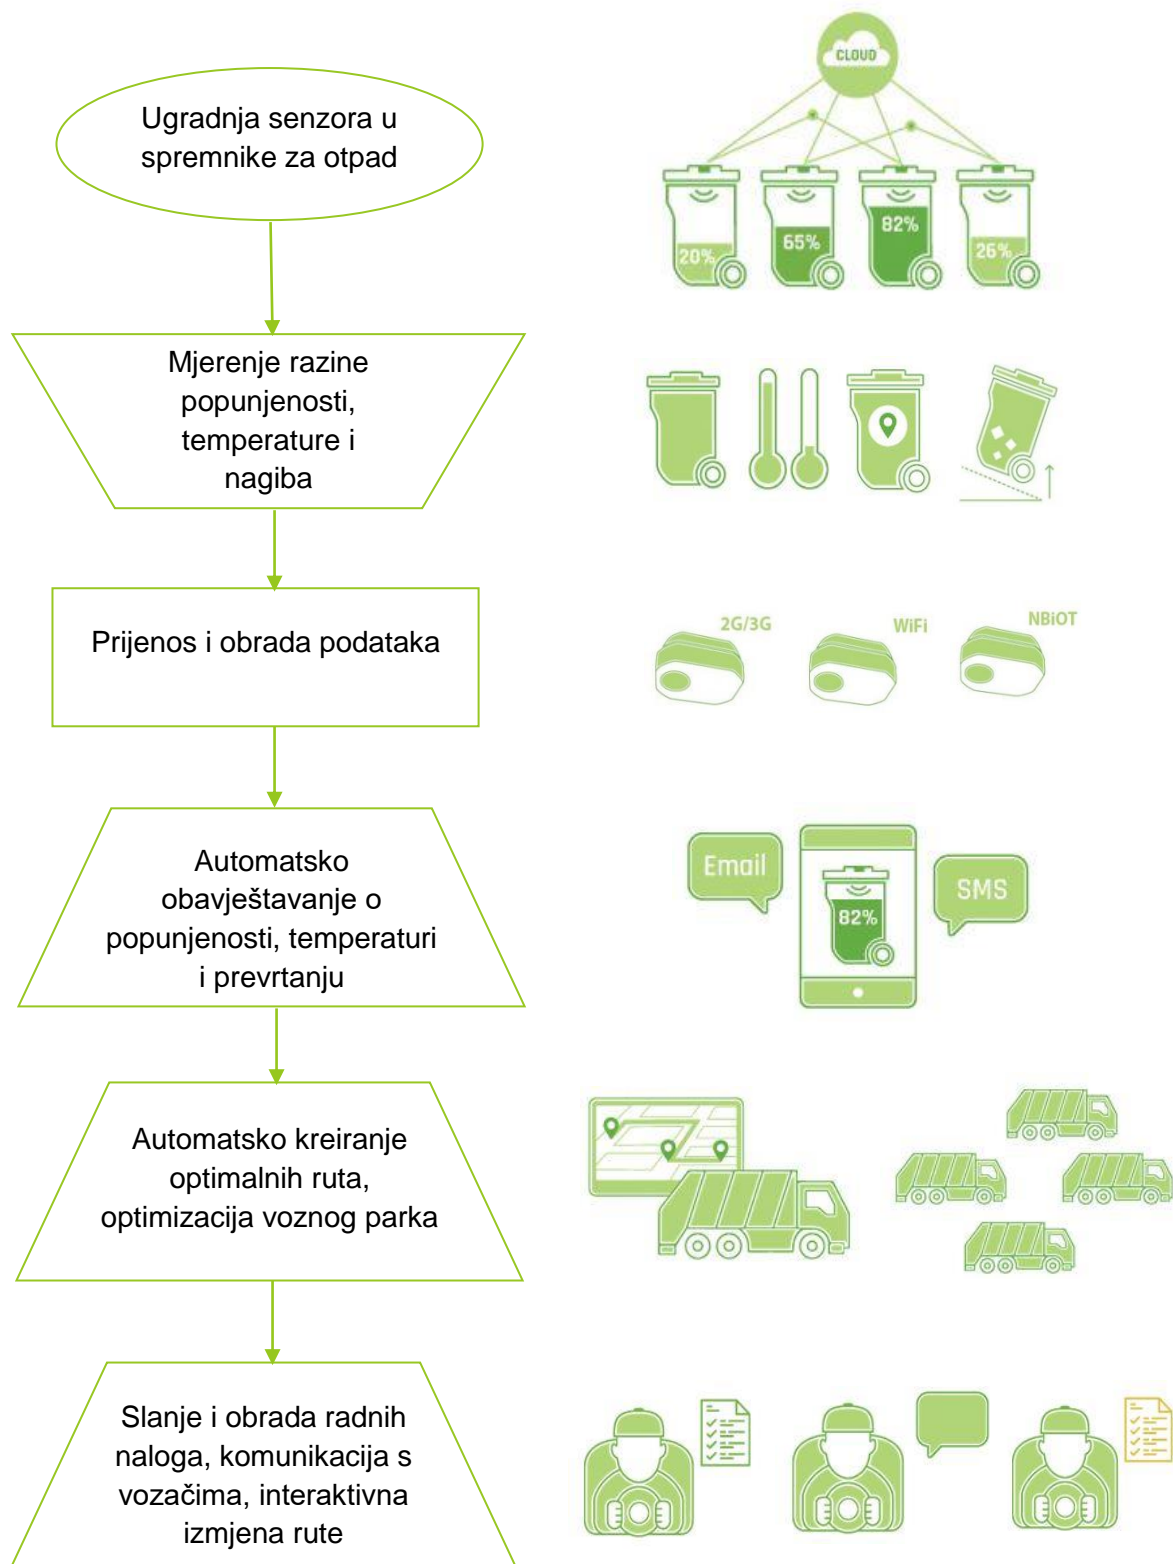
Ugradnja senzora u spremnike za otpad

CLOUD

20%

65%

82%

26%

Mjerenje razine popunjenosti, temperature i nagiba

Prijenos i obrada podataka

2G/3G

WiFi

NBiOT

Automatsko obavještavanje o popunjenosti, temperaturi i prevrtanju

Email

82%

SMS

Automatsko kreiranje optimalnih ruta, optimizacija voznog parka

Slanje i obrada radnih naloga, komunikacija s vozačima, interaktivna izmjena rute